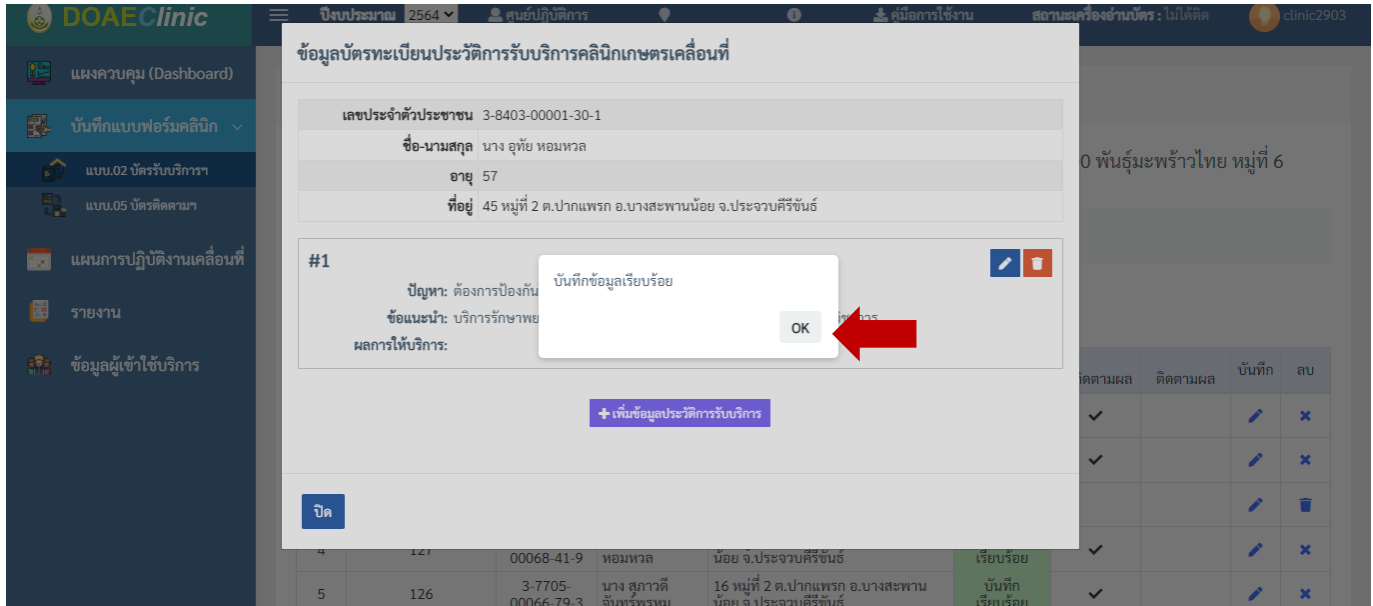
DOAEClinic
ปีงบประมาณ 2564
ศูนย์ปฏิบัติการ
คู่มือการใช้งาน
สถานะเครื่องอ่านบัตร : ไม่ได้ติด
clinic2903

แผงควบคุม (Dashboard)
บันทึกแบบฟอร์มคลินิก
แบบ.02 บัตรรับบริการฯ
แบบ.05 บัตรติดตามฯ
แผนการปฏิบัติงานเคลื่อนที่
รายงาน
ข้อมูลผู้เข้าใช้บริการ

ข้อมูลบัตรทะเบียนประวัติการรับบริการคลินิกเกษตรเคลื่อนที่

| | |
|---|---|
| เลขประจำตัวประชาชน | 3-8403-00001-30-1 |
| ชื่อ-นามสกุล | นาง อุทัย หอมหวล |
| อายุ | 57 |
| ที่อยู่ | 45 หมู่ที่ 2 ต.ปากแพรก อ.บางสะพานน้อย จ.ประจวบคีรีขันธ์ |

#1
ปัญหา: ต้องการป้องกัน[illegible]
ข้อแนะนำ: บริการรักษาพย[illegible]
ผลการให้บริการ:

บันทึกข้อมูลเรียบร้อย
OK

เพิ่มข้อมูลประวัติการรับบริการ

ปิด

0 พันธุ์มะพร้าวไทย หมู่ที่ 6

| | | | | | | ติดตามผล | ติดตามผล | บันทึก | ลบ |
|---|---|---|---|---|---|---|---|---|---|
| 4 | 127 | 00068-41-9 | หอมหวล | น้อย จ.ประจวบคีรีขันธ์ | เรียบร้อย | | | | |
| 5 | 126 | 3-7705-00066-79-3 | นาง สุภาวดี จันทร์พรหม | 16 หมู่ที่ 2 ต.ปากแพรก อ.บางสะพานน้อย จ.ประจวบคีรีขันธ์ | บันทึกเรียบร้อย | | | | |